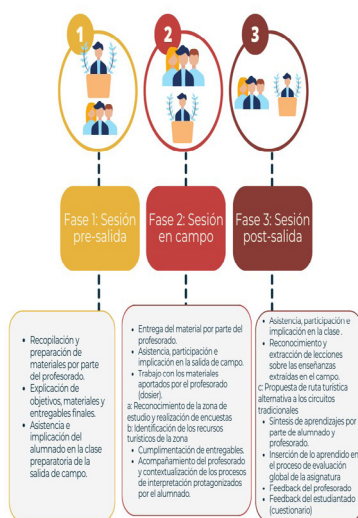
1

2

3

Fase 1: Sesión pre-salida

Fase 2: Sesión en campo

Fase 3: Sesión post-salida

• Recopilación y preparación de materiales por parte del profesorado.
• Explicación de objetivos, materiales y entregables finales.
• Asistencia e implicación del alumnado en la clase preparatoria de la salida de campo.

• Entrega del material por parte del profesorado.
• Asistencia, participación e implicación en la salida de campo.
• Trabajo con los materiales aportados por el profesorado (dosier).
a: Reconocimiento de la zona de estudio y realización de encuestas
b: Identificación de los recursos turísticos de la zona
• Cumplimentación de entregables.
• Acompañamiento del profesorado y contextualización de los procesos de interpretación protagonizados por el alumnado.

• Asistencia, participación e implicación en la clase .
• Reconocimiento y extracción de lecciones sobre las enseñanzas extraídas en el campo.
c: Propuesta de ruta turística alternativa a los circuitos tradicionales
• Síntesis de aprendizajes por parte de alumnado y profesorado.
• Inserción de lo aprendido en el proceso de evaluación global de la asignatura
• Feedback del profesorado
• Feedback del estudiantado (cuestionario)